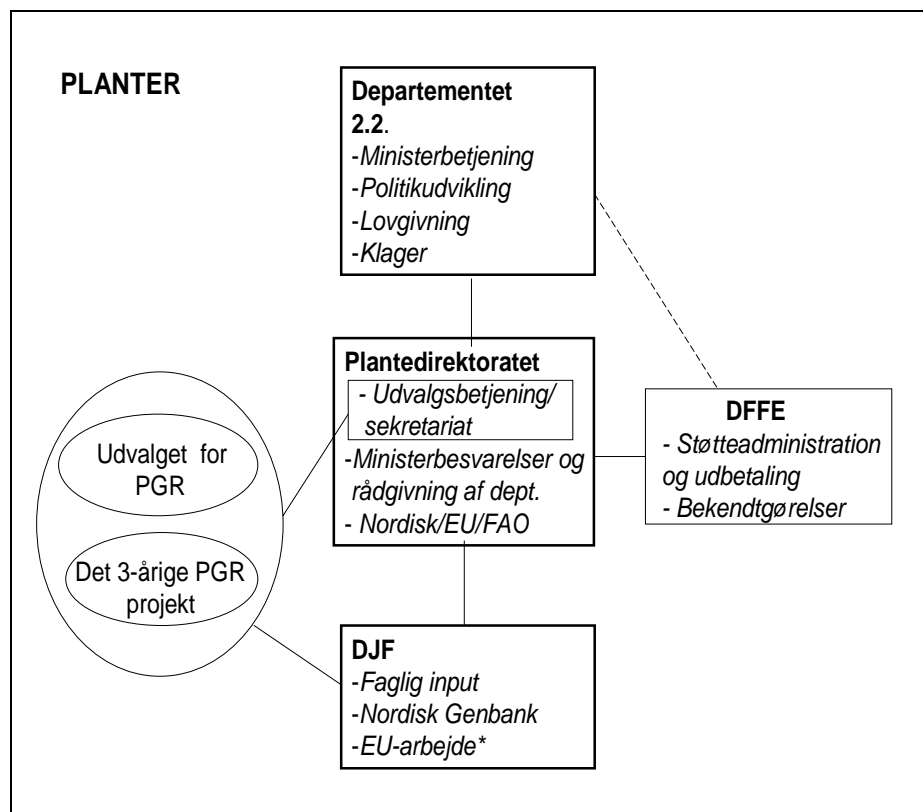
PLANTER

Departementet
2.2.
-Ministerbetjening
-Politikudvikling
-Lovgivning
-Klager

Plantedirektoratet
- Udvalgsbetjening/ sekretariat
-Ministerbesvarelser og rådgivning af dept.
- Nordisk/EU/FAO

DFFE
- Støtteadministration og udbetaling
- Bekendtgørelser

Udvalget for PGR

Det 3-årige PGR projekt

DJF
-Faglig input
-Nordisk Genbank
-EU-arbejde*